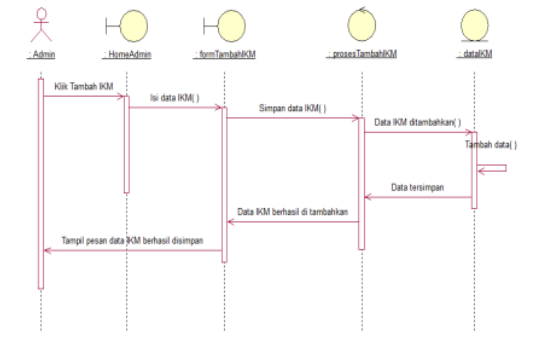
: Admin

: HomeAdmin

: formTambahIKM

: prosesTambahIKM

: dataIKM

Klik Tambah IKM

Isi data IKM( )

Simpan data IKM( )

Data IKM ditambahkan( )

Tambah data( )

Data tersimpan

Data IKM berhasil di tambahkan

Tampil pesan data IKM berhasil disimpan